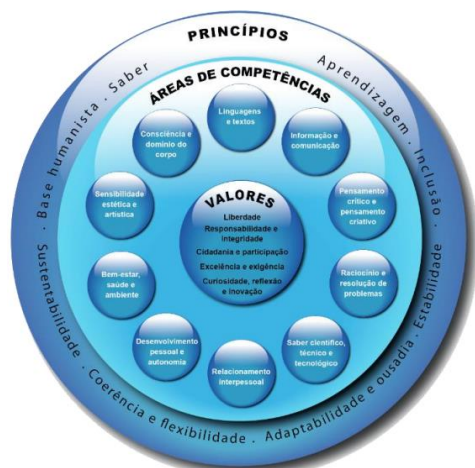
PRINCÍPIOS

Base humanista . Saber

Aprendizagem . Inclusão . Estabilidade

Sustentabilidade . Coerência e flexibilidade . Adaptabilidade e ousadia

ÁREAS DE COMPETÊNCIAS

Linguagens e textos

Informação e comunicação

Pensamento crítico e pensamento criativo

Raciocínio e resolução de problemas

Saber científico, técnico e tecnológico

Relacionamento interpessoal

Desenvolvimento pessoal e autonomia

Bem-estar, saúde e ambiente

Sensibilidade estética e artística

Consciência e domínio do corpo

VALORES

Liberdade

Responsabilidade e integridade

Cidadania e participação

Excelência e exigência

Curiosidade, reflexão e inovação